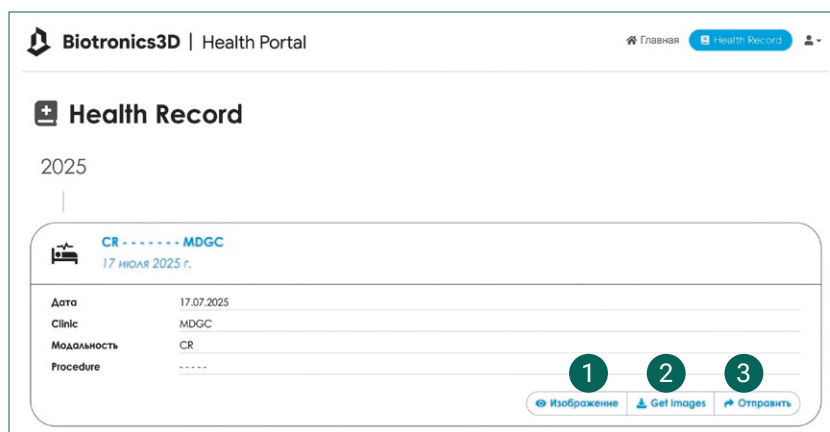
Biotronics3D | Health Portal

Главная Health Record

Health Record

2025

CR - - - - - - - MDGC
17 июля 2025 г.

| | |
|---|---|
| Дата | 17.07.2025 |
| Clinic | MDGC |
| Модальность | CR |
| Procedure | - - - - - |

1 2 3

Изображение Get Images Отправить